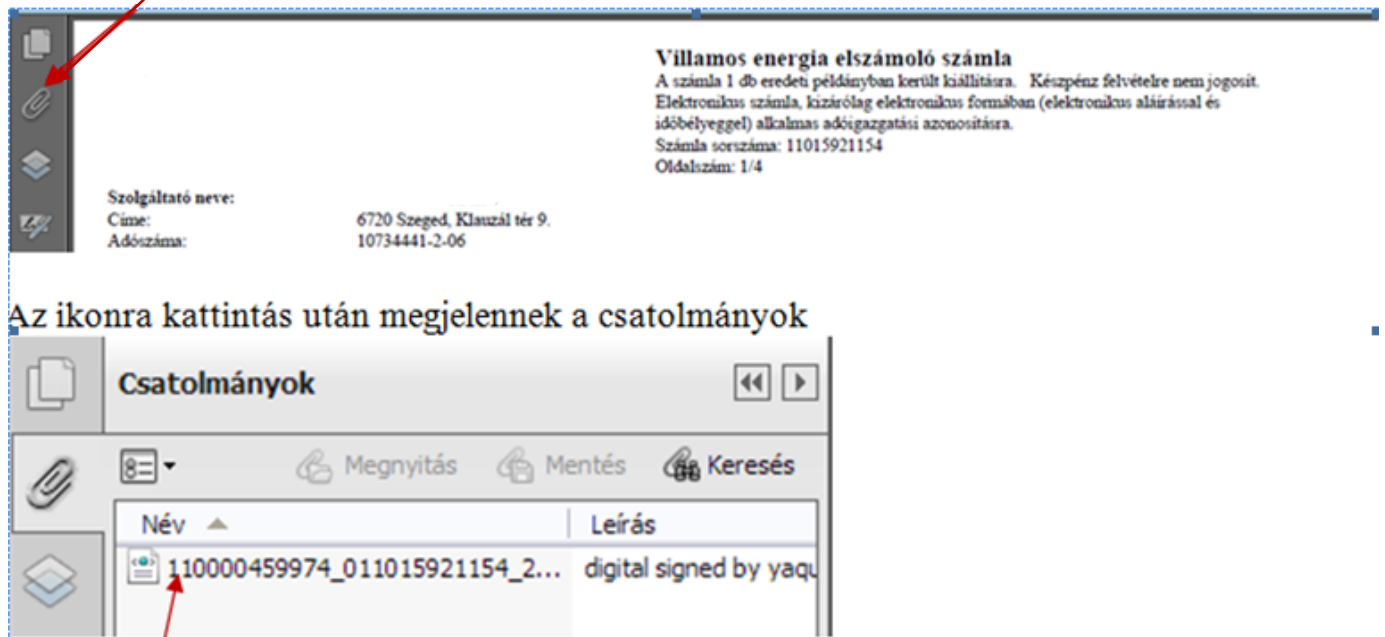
Villamos energia elszámoló számla
A számla 1 db eredeti példányban került kiállításra. Készpénz felvételre nem jogosít. Elektronikus számla, kizárólag elektronikus formában (elektronikus aláírással és időbélyeggel) alkalmas adóigazgatási azonosításra.
Számla sorszáma: 11015921154
Oldalszám: 1/4

Szolgáltató neve:
Címe: 6720 Szeged, Klauzál tér 9.
Adószáma: 10734441-2-06

Az ikonra kattintás után megjelennek a csatolmányok

Csatolmányok

Megnyitás Mentés Keresés

| Név | Leírás |
|---|---|
| 110000459974_01101592115​4_2... | digital signed by yaqu |